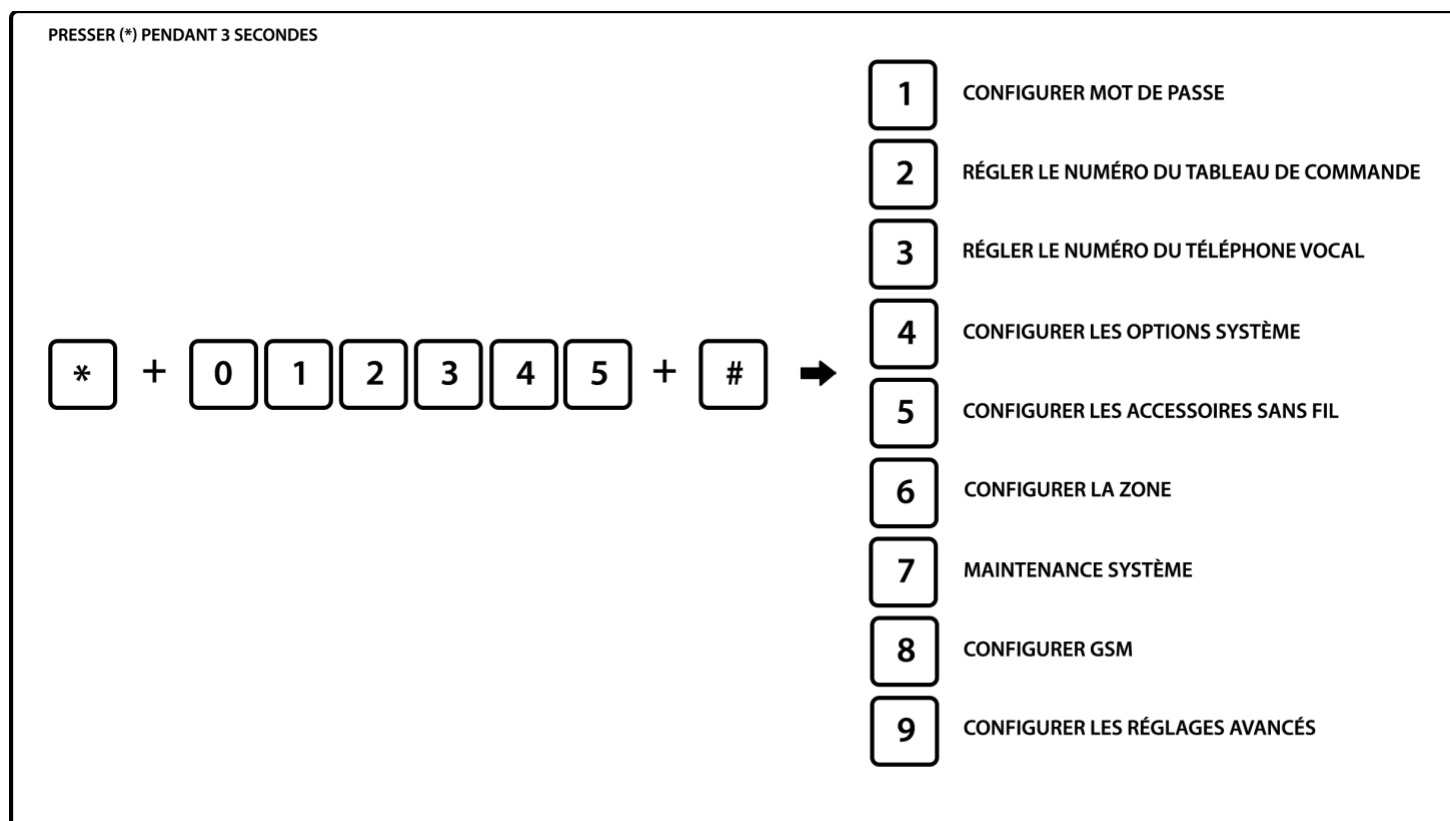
PRESSER (*) PENDANT 3 SECONDES

* + 0 1 2 3 4 5 + #

1 CONFIGURER MOT DE PASSE

2 RÉGLER LE NUMÉRO DU TABLEAU DE COMMANDE

3 RÉGLER LE NUMÉRO DU TÉLÉPHONE VOCAL

4 CONFIGURER LES OPTIONS SYSTÈME

5 CONFIGURER LES ACCESSOIRES SANS FIL

6 CONFIGURER LA ZONE

7 MAINTENANCE SYSTÈME

8 CONFIGURER GSM

9 CONFIGURER LES RÉGLAGES AVANCÉS